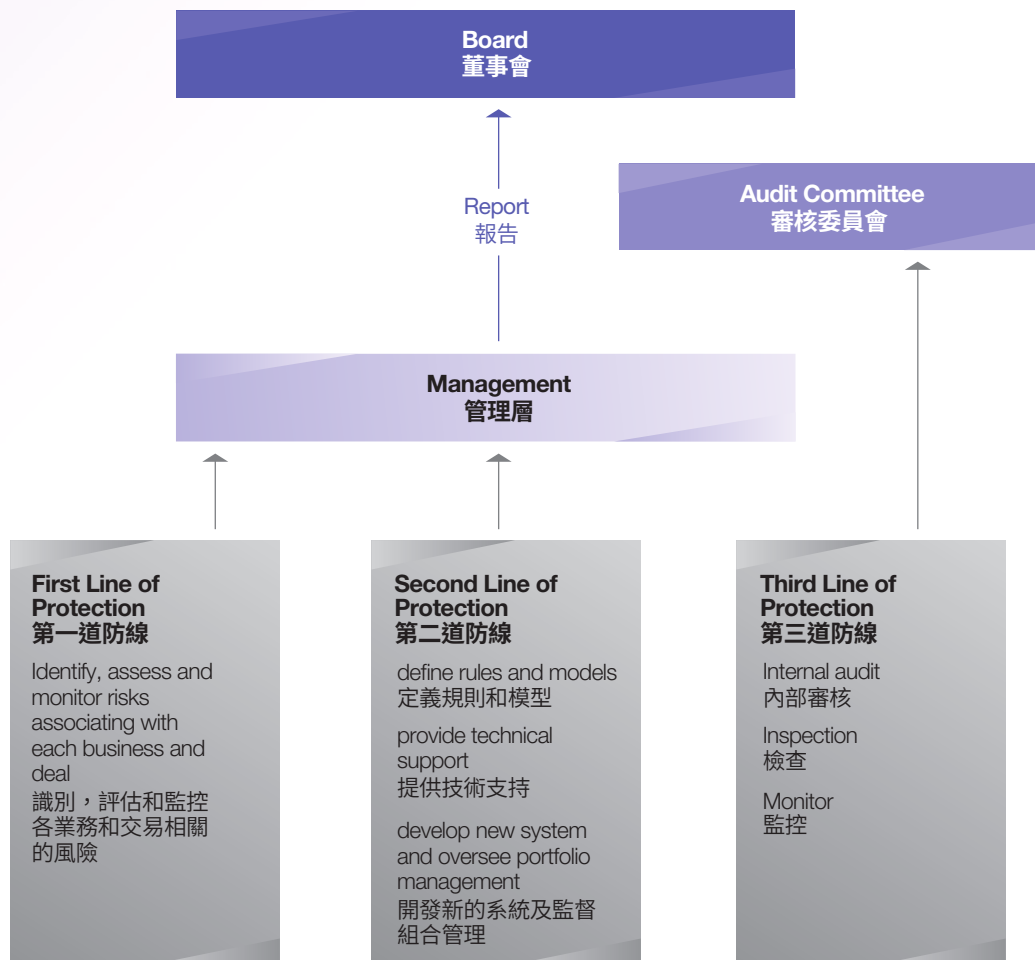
Board
董事會

Report
報告

Audit Committee
審核委員會

Management
管理層

First Line of Protection
第一道防線

Identify, assess and monitor risks associating with each business and deal
識別，評估和監控各業務和交易相關的風險

Second Line of Protection
第二道防線

define rules and models
定義規則和模型

provide technical support
提供技術支持

develop new system and oversee portfolio management
開發新的系統及監督組合管理

Third Line of Protection
第三道防線

Internal audit
內部審核

Inspection
檢查

Monitor
監控